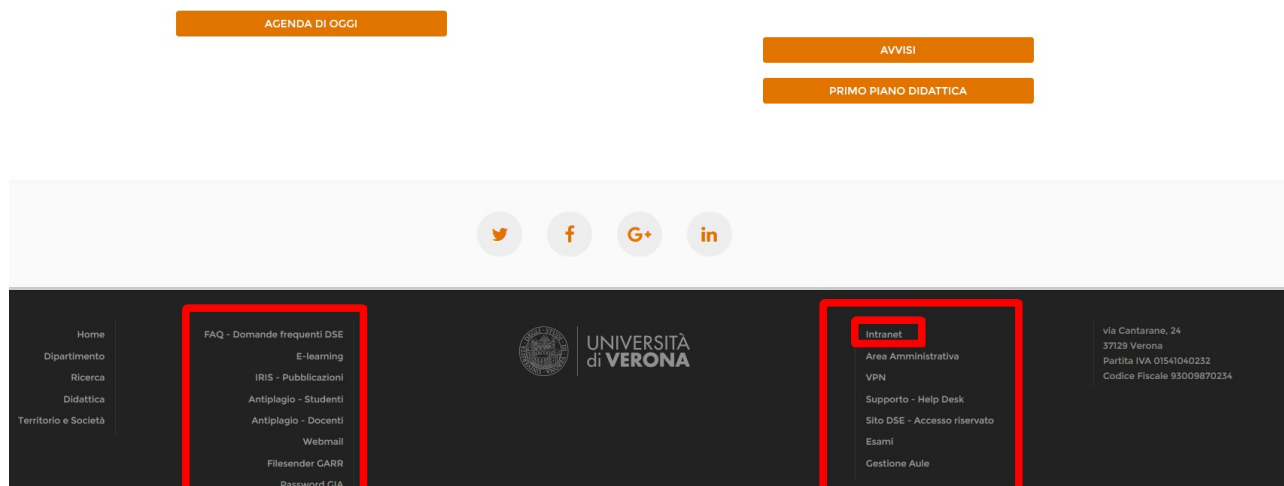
AGENDA DI OGGI

AVVISI

PRIMO PIANO DIDATTICA

Home
Dipartimento
Ricerca
Didattica
Territorio e Società

FAQ - Domande frequenti DSE
E-learning
IRIS - Pubblicazioni
Antiplagio - Studenti
Antiplagio - Docenti
Webmail
Filesender GARR
Password GIA

UNIVERSITÀ di VERONA

Intranet
Area Amministrativa
VPN
Supporto - Help Desk
Sito DSE - Accesso riservato
Esami
Gestione Aule

via Cantarane, 24
37129 Verona
Partita IVA 01541040232
Codice Fiscale 93009870234